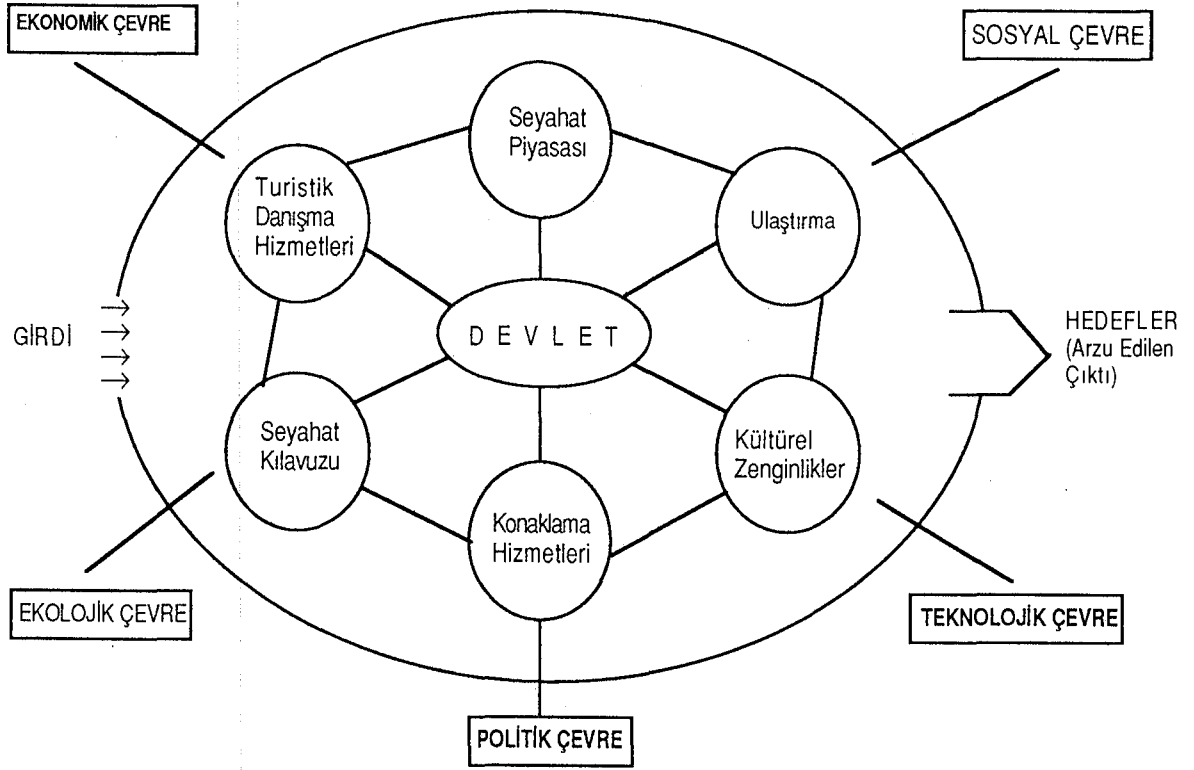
EKONOMİK ÇEVRE

SOSYAL ÇEVRE

Seyahat Piyasası

Turistik Danışma Hizmetleri

Ulaştırma

GİRDİ

D E V L E T

HEDEFLER (Arzu Edilen Çıktı)

Seyahat Kılavuzu

Kültürel Zenginlikler

Konaklama Hizmetleri

EKOLOJİK ÇEVRE

TEKNOLOJİK ÇEVRE

POLİTİK ÇEVRE